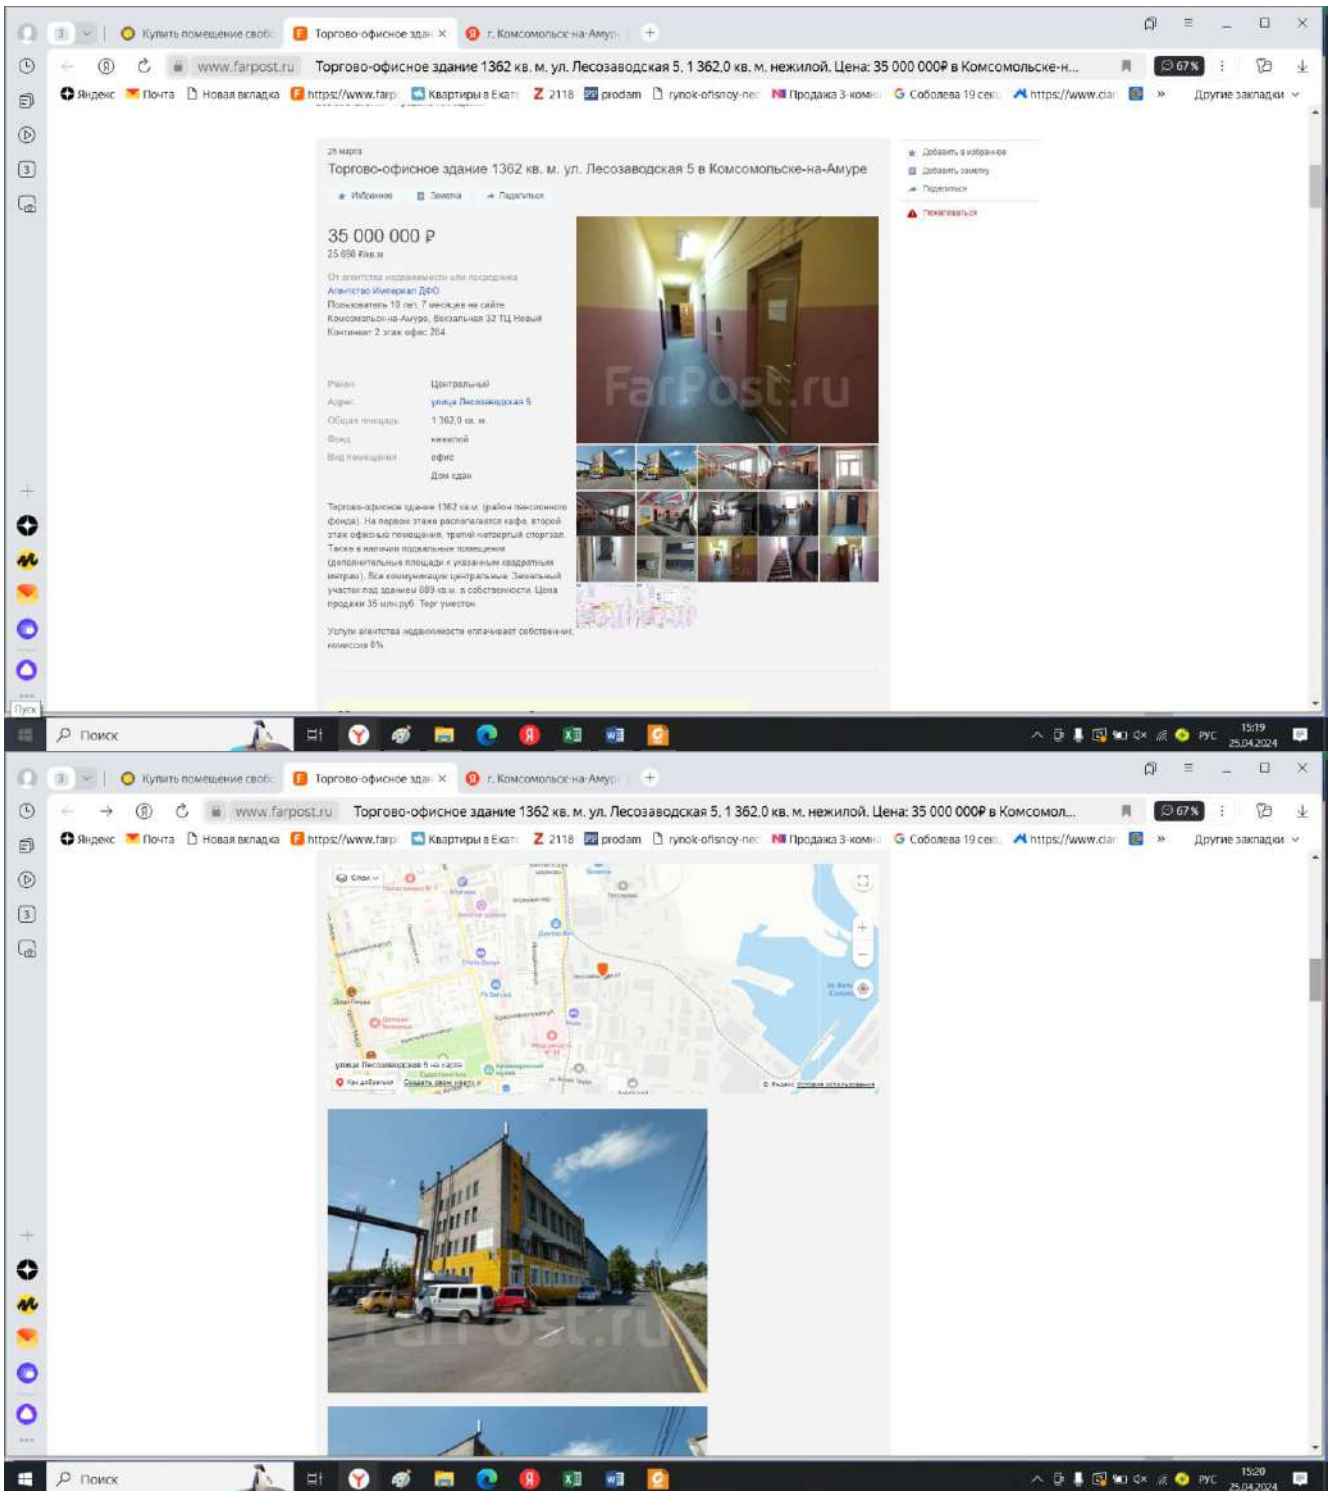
Купить помещение своб | Торгово-офисное здан × | г. Комсомольск-на-Амур | +

www.farpost.ru Торгово-офисное здание 1362 кв. м. ул. Лесозаводская 5, 1 362,0 кв. м. нежилой. Цена: 35 000 000₽ в Комсомольске-н... 67%

Яндекс | Почта | Новая вкладка | https://www.farp | Квартиры в Екат | 2118 | prodam | rynok-ofisnoy-ne | Продажа 3-комн | Соболева 19 сек | https://www.cian | » | Другие закладки

25 марта

Торгово-офисное здание 1362 кв. м. ул. Лесозаводская 5 в Комсомольске-на-Амуре

Избранное | Заметка | Поделиться

35 000 000 ₽

25 698 ₽/кв.м

От агентства недвижимости или посредника
Агентство Империал ДВО
Пользователь 10 лет, 7 месяцев на сайте
Комсомольск-на-Амуре, Вокзальная 32 ТЦ Новый Континент 2 этаж офис 204

| Район | Центральный |
|---|---|
| Адрес | улица Лесозаводская 5 |
| Общая площадь | 1 362,0 кв. м. |
| Фонд | нежилой |
| Вид помещения | офис |
| | Дом сдан |

Торгово-офисное здание 1362 кв.м. (район пенсионного фонда). На первом этаже располагается кафе, второй этаж офисные помещения, третий-четвертый спортзал. Также в наличии подвальные помещения (дополнительные площади к указанным квадратным метрам). Все коммуникации центральные. Земельный участок под зданием 889 кв.м. в собственности. Цена продажи 35 млн.руб. Торг уместен.

Услуги агентства недвижимости оплачивает собственник, комиссия 0%

Добавить в избранное
Добавить заметку
Поделиться
Пожаловаться

FarPost.ru

Пуск
Поиск
РУС 15:19 25.04.2024

Купить помещение своб | Торгово-офисное здан × | г. Комсомольск-на-Амур | +

www.farpost.ru Торгово-офисное здание 1362 кв. м. ул. Лесозаводская 5, 1 362,0 кв. м. нежилой. Цена: 35 000 000₽ в Комсомол... 67%

Яндекс | Почта | Новая вкладка | https://www.farp | Квартиры в Екат | 2118 | prodam | rynok-ofisnoy-ne | Продажа 3-комн | Соболева 19 сек | https://www.cian | » | Другие закладки

Слои
улица Лесозаводская 5 на карте
Как добраться | Создать свою карту
© Яндекс Условия использования

FarPost.ru

Поиск
РУС 15:20 25.04.2024